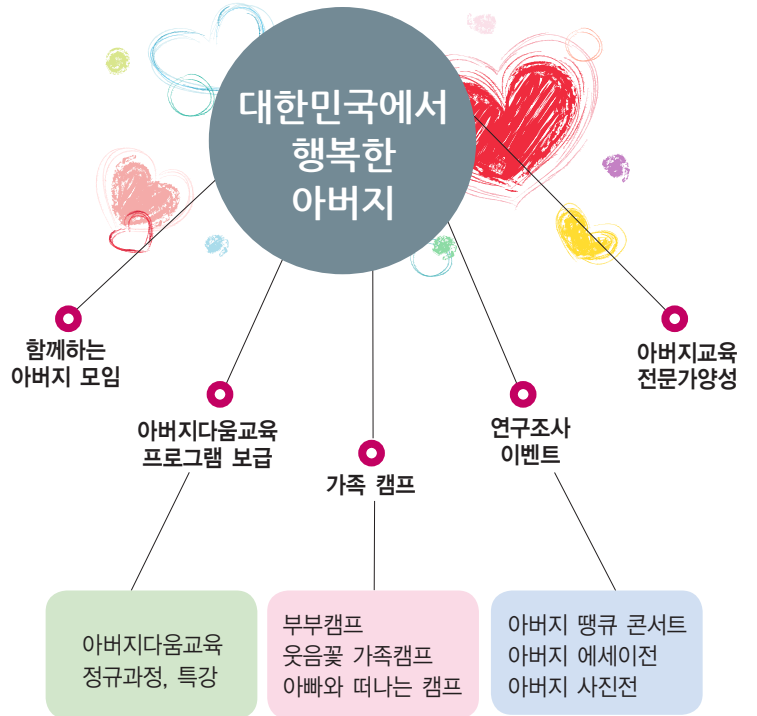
대한민국에서
행복한
아버지

함께하는
아버지 모임

아버지다움교육
프로그램 보급

가족 캠프

연구조사
이벤트

아버지교육
전문가양성

아버지다움교육
정규과정, 특강

부부캠프
웃음꽃 가족캠프
아빠와 떠나는 캠프

아버지 땡큐 콘서트
아버지 에세이전
아버지 사진전